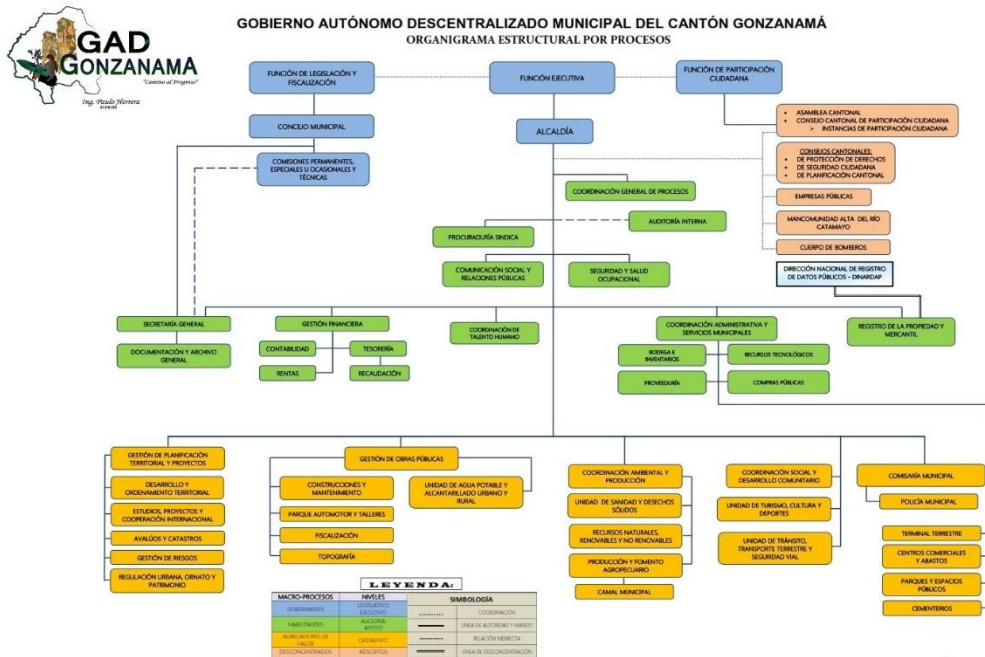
GAD GONZANAMÁ
"Cantón al Progreso"
Ing. Paulo Herrera
ALCALDE

GOBIERNO AUTÓNOMO DESCENTRALIZADO MUNICIPAL DEL CANTÓN GONZANAMÁ
ORGANIGRAMA ESTRUCTURAL POR PROCESOS

FUNCIÓN DE LEGISLACIÓN Y FISCALIZACIÓN
FUNCIÓN EJECUTIVA
FUNCIÓN DE PARTICIPACIÓN CIUDADANA

CONCEJO MUNICIPAL
ALCALDÍA

ASAMBLEA CANTONAL
CONSEJO CANTONAL DE PARTICIPACIÓN CIUDADANA
INSTANCIAS DE PARTICIPACIÓN CIUDADANA

COMISIONES PERMANENTES, ESPECIALES U OCASIONALES Y TÉCNICAS

CONSEJOS CANTONALES:
DE PROTECCIÓN DE DERECHOS
DE SEGURIDAD CIUDADANA
DE PLANIFICACIÓN CANTONAL

COORDINACIÓN GENERAL DE PROCESOS
EMPRESAS PÚBLICAS
AUDITORÍA INTERNA
MANCOMUNIDAD ALTA DEL RÍO CATAMAYO
PROCURADURÍA SINDICA
CUERPO DE BOMBEROS
COMUNICACIÓN SOCIAL Y RELACIONES PÚBLICAS
SEGURIDAD Y SALUD OCUPACIONAL
DIRECCIÓN NACIONAL DE REGISTRO DE DATOS PÚBLICOS - DINARDAP

SECRETARÍA GENERAL
GESTIÓN FINANCIERA
COORDINACIÓN DE TALENTO HUMANO
COORDINACIÓN ADMINISTRATIVA Y SERVICIOS MUNICIPALES
REGISTRO DE LA PROPIEDAD Y MERCANTIL
DOCUMENTACIÓN Y ARCHIVO GENERAL
CONTABILIDAD
TESORERÍA
BODEGA E INVENTARIOS
RECURSOS TECNOLÓGICOS
RENTAS
RECAUDACIÓN
PROVEEDURÍA
COMPRAS PÚBLICAS

GESTIÓN DE PLANIFICACIÓN TERRITORIAL Y PROYECTOS
DESARROLLO Y ORDENAMIENTO TERRITORIAL
ESTUDIOS, PROYECTOS Y COOPERACIÓN INTERNACIONAL
AVALÚOS Y CATASTROS
GESTIÓN DE RIESGOS
REGULACIÓN URBANA, ORNATO Y PATRIMONIO

GESTIÓN DE OBRAS PÚBLICAS
CONSTRUCCIONES Y MANTENIMIENTO
PARQUE AUTOMOTOR Y TALLERES
FISCALIZACIÓN
TOPOGRAFÍA
UNIDAD DE AGUA POTABLE Y ALCANTARILLADO URBANO Y RURAL

COORDINACIÓN AMBIENTAL Y PRODUCCIÓN
UNIDAD DE SANIDAD Y DESECHOS SÓLIDOS
RECURSOS NATURALES, RENOVABLES Y NO RENOVABLES
PRODUCCIÓN Y FOMENTO AGROPECUARIO
CAMAL MUNICIPAL

COORDINACIÓN SOCIAL Y DESARROLLO COMUNITARIO
UNIDAD DE TURISMO, CULTURA Y DEPORTES
UNIDAD DE TRÁNSITO, TRANSPORTE TERRESTRE Y SEGURIDAD VIAL

COMISARÍA MUNICIPAL
POLICÍA MUNICIPAL
TERMINAL TERRESTRE
CENTROS COMERCIALES Y ABASTOS
PARQUES Y ESPACIOS PÚBLICOS
CEMENTERIOS

LEYENDA:
| MACRO-PROCESOS | NIVELES | SIMBOLOGÍA | |
|---|---|---|---|
| GOBERNANTES | LEGISLATIVO EJECUTIVO | | COORDINACIÓN |
| HABILITANTES | ASESORÍA APOYO | | LINEA DE AUTORIDAD Y MANDO |
| AGREGADORES DE VALOR | OPERATIVO | | RELACIÓN INDIRECTA |
| DESCONCENTRADOS | ADSCRITOS | | LINEA DE DESCONCENTRACIÓN |